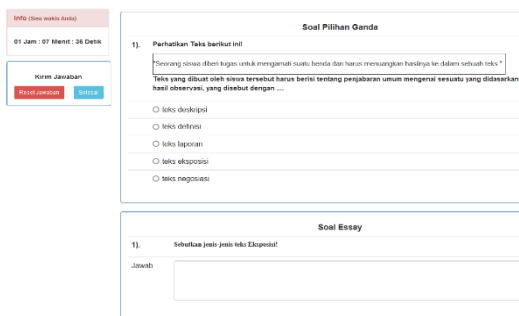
Info (Sisa waktu Anda)

01 Jam : 07 Menit : 36 Detik

Kirim Jawaban

Reset Jawaban

Selesai

Soal Pilihan Ganda

1). Perhatikan Teks berikut ini!

"Seorang siswa diberi tugas untuk mengamati suatu benda dan harus menuangkan hasilnya ke dalam sebuah teks."

Teks yang dibuat oleh siswa tersebut harus berisi tentang penjabaran umum mengenai sesuatu yang didasarkan hasil observasi, yang disebut dengan ....

teks deskripsi

teks definisi

teks laporan

teks eksposisi

teks negosiasi

Soal Essay

1). Sebutkan jenis-jenis teks Eksposisi!

Jawab